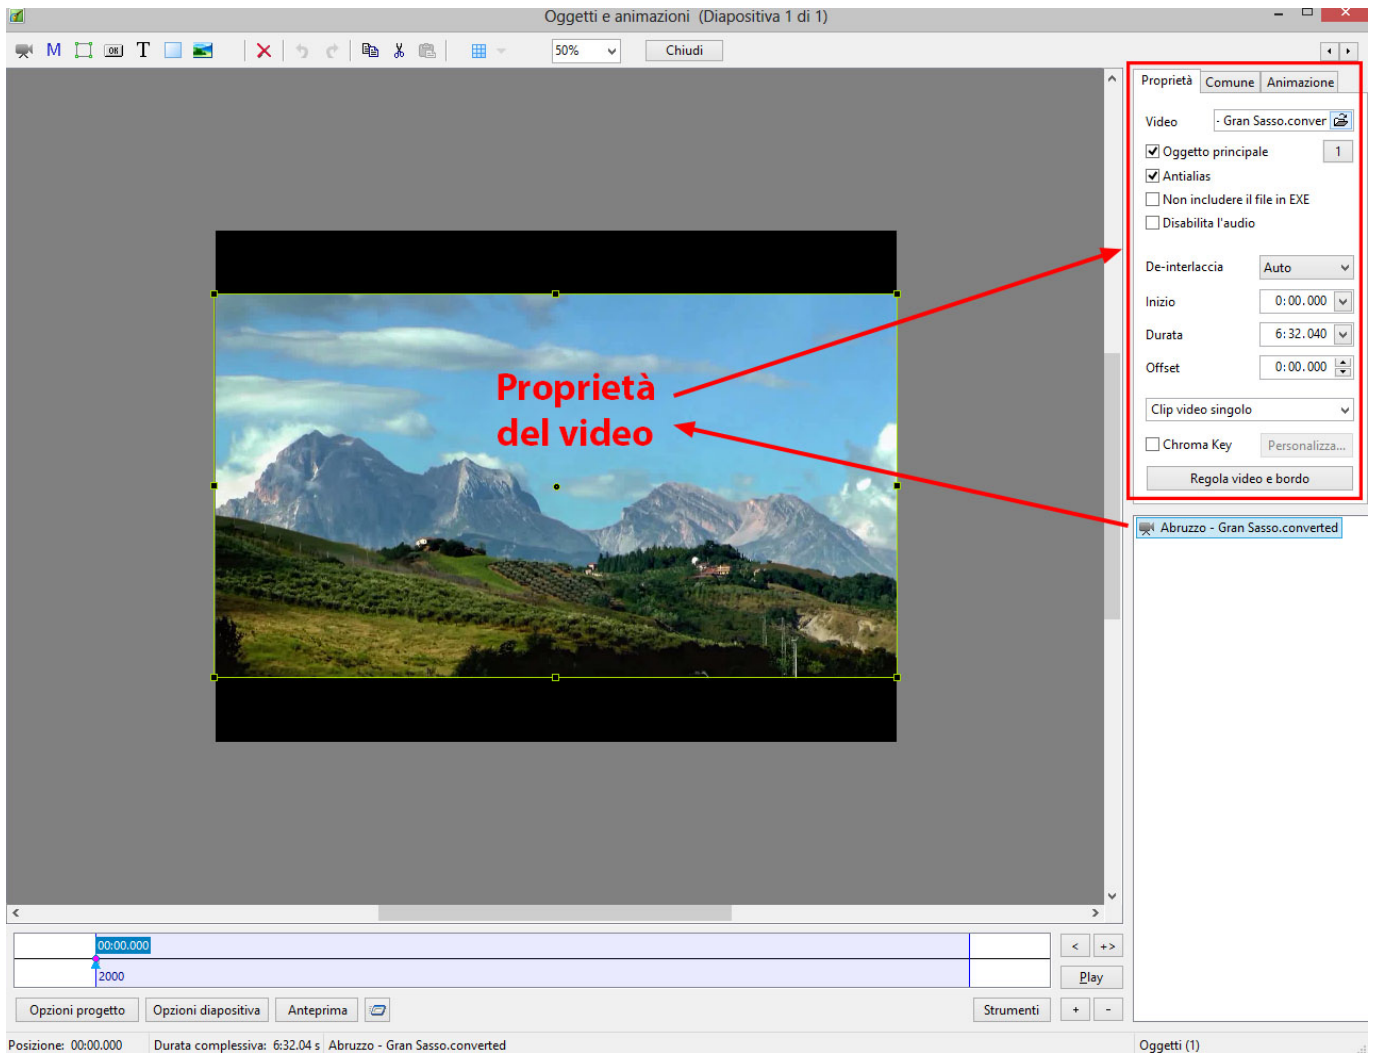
Oggetti e animazioni (Diapositiva 1 di 1)

M T OK

50%

Chiudi

Proprietà Comune Animazione

Video - Gran Sasso.conver

Oggetto principale 1

Antialias

Non includere il file in EXE

Disabilita l'audio

De-interlaccia Auto

Inizio 0:00.000

Durata 6:32.040

Offset 0:00.000

Clip video singolo

Chroma Key Personalizza...

Regola video e bordo

Proprietà del video

Abruzzo - Gran Sasso.converted

00:00.000

2000

< +>

Play

Opzioni progetto Opzioni diapositiva Anteprima

Strumenti + -

Posizione: 00:00.000 Durata complessiva: 6:32.04 s Abruzzo - Gran Sasso.converted

Oggetti (1)